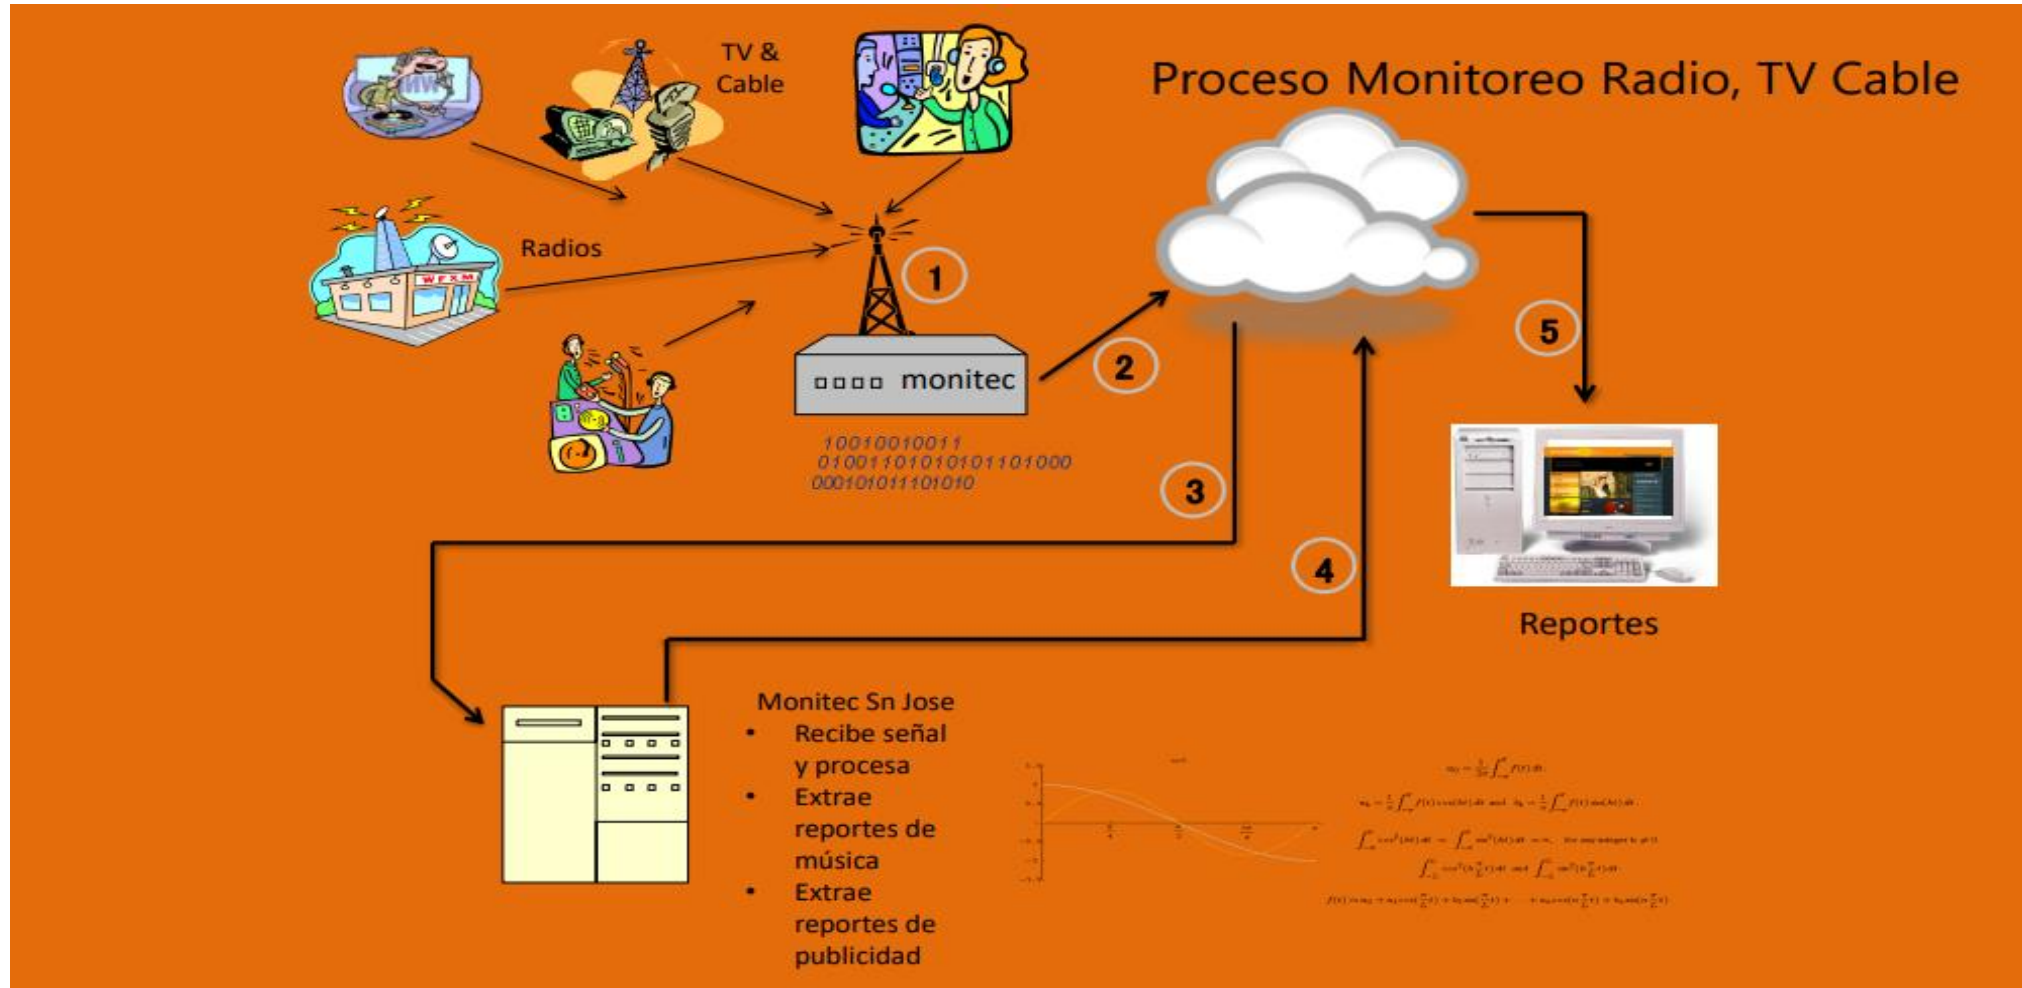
Proceso Monitoreo Radio, TV Cable

TV & Cable

Radios

1

monitec

10010010011
01001101010101101000
000101011101010

2

3

4

5

Reportes

Monitec Sn Jose
- Recibe señal y procesa
- Extrae reportes de música
- Extrae reportes de publicidad

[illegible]